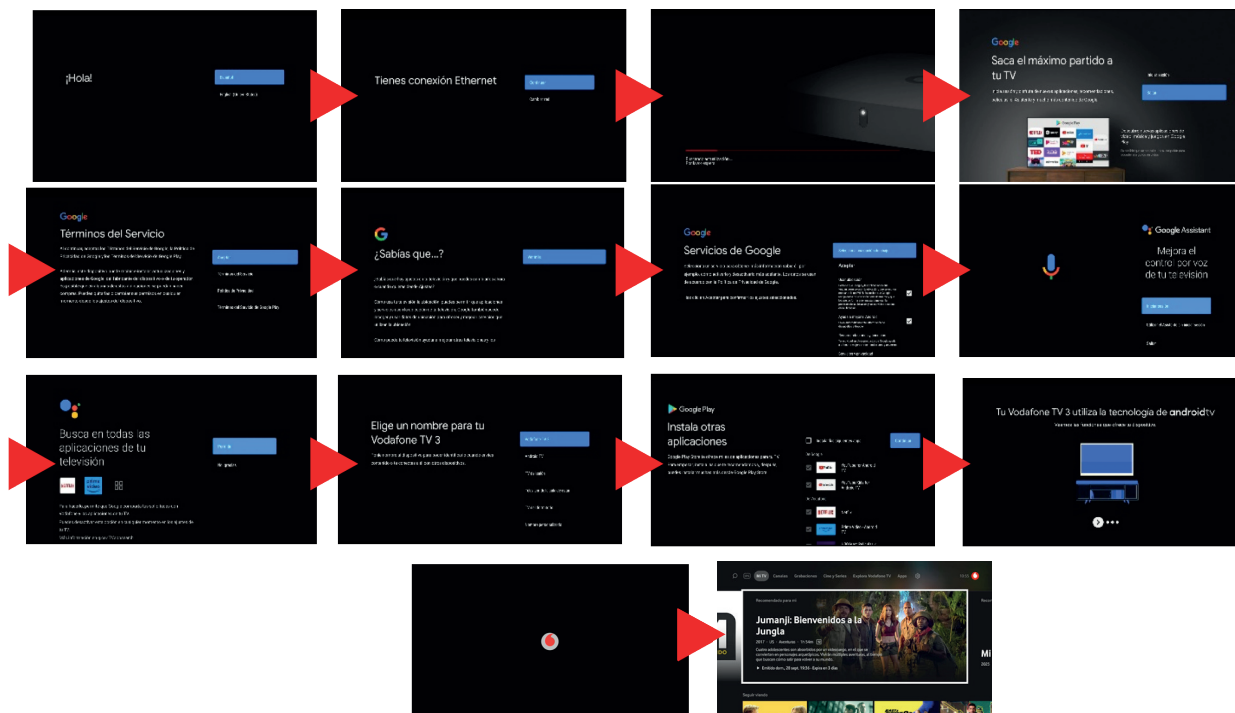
¡Hola!

Tienes conexión Ethernet

Google
Saca el máximo partido a tu TV

Google
Términos del Servicio

¿Sabías que...?

Google
Servicios de Google

Google Assistant
Mejora el control por voz de tu televisión

Busca en todas las aplicaciones de tu televisión

Elige un nombre para tu Vodafone TV 3

Google Play
Instala otras aplicaciones

Tu Vodafone TV 3 utiliza la tecnología de androidtv

Jumanji: Bienvenidos a la Jungla